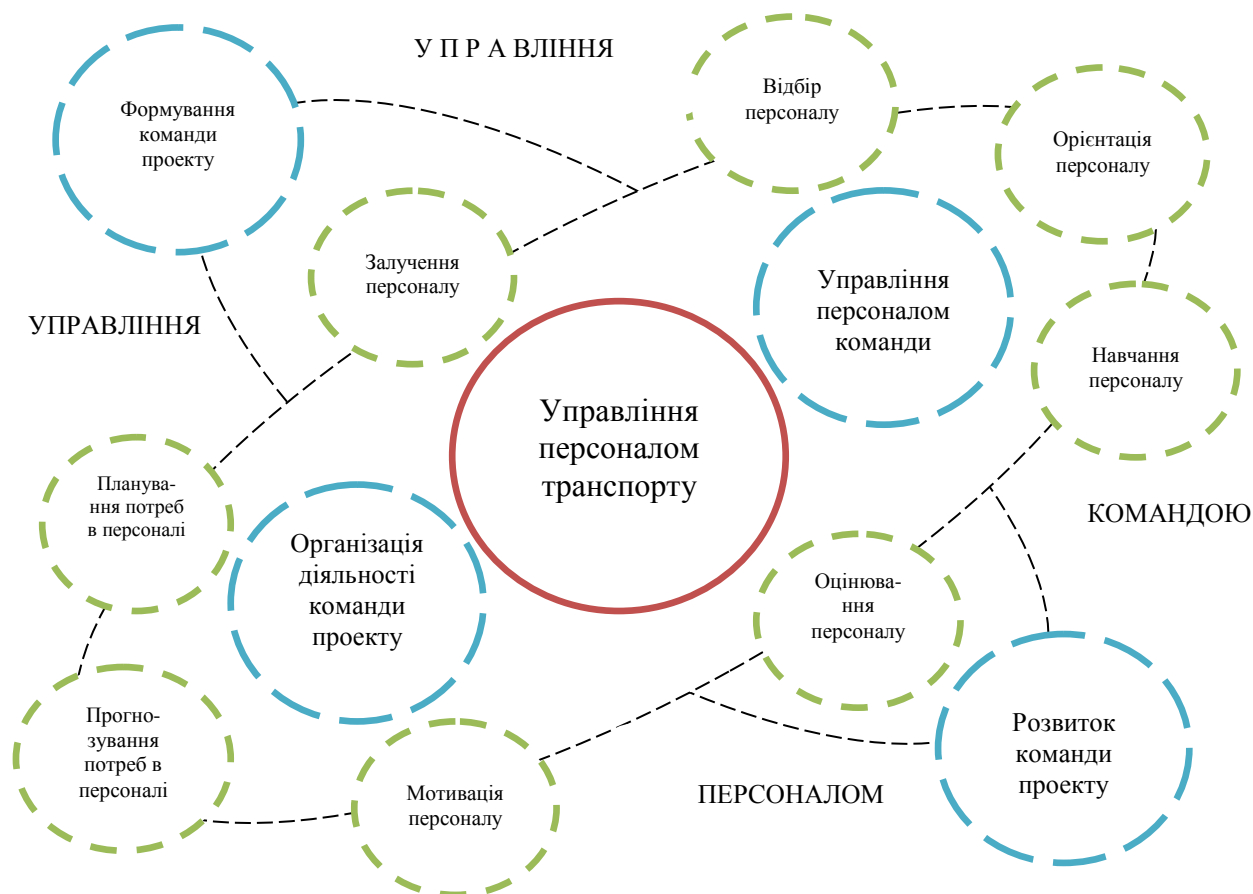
У П Р А ВЛІННЯ

Формування команди проекту

Відбір персоналу

Орієнтація персоналу

Залучення персоналу

Управління персоналом команди

УПРАВЛІННЯ

Навчання персоналу

Управління персоналом транспорту

Планування потреб в персоналі

Організація діяльності команди проекту

КОМАНДОЮ

Оцінювання персоналу

Прогнозування потреб в персоналі

Розвиток команди проекту

Мотивація персоналу

ПЕРСОНАЛОМ